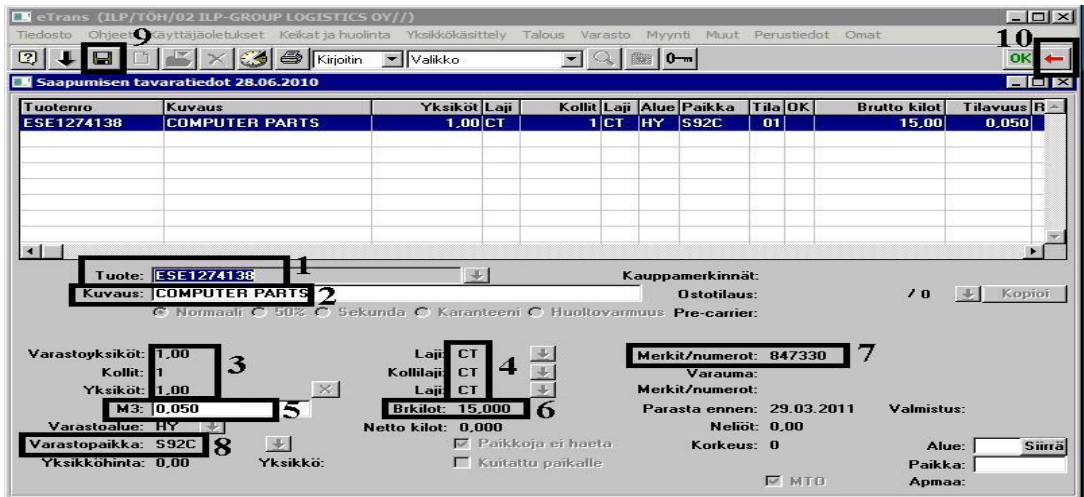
eTrans (ILP/TÖH/02 ILP-GROUP LOGISTICS OY//)

Tiedosto Ohjeet Käyttäjäoletukset Keikat ja huolinta Yksikkökäsittely Talous Varasto Myynti Muut Perustiedot Omat

9 Kirjoitin Valikko 10 OK

Saapumisen tavaratiedot 28.06.2010

| Tuotenro | Kuvaus | Yksiköt | Laji | Kollit | Laji | Alue | Paikka | Tila | OK | Brutto kilot | Tilavuus | R |
|---|---|---|---|---|---|---|---|---|---|---|---|---|
| ESE1274138 | COMPUTER PARTS | 1,00 | CT | 1 | CT | HY | S92C | 01 | | 15,00 | 0,050 | |

Tuote: ESE1274138 1
Kuvaus: COMPUTER PARTS 2
Normaali 50% Sekunda Karanteeni Huoltovarmuus
Kauppamerkinnät:
Ostotilaus: / 0 Kopioi
Pre-carrier:

Varastoyksiköt: 1,00
Kollit: 1
Yksiköt: 1,00 3
M3: 0,050 5
Varastoalue: HY
Varastopaikka: S92C 8
Yksikköhinta: 0,00 Yksikkö:

Laji: CT
Kollilaji: CT
Laji: CT 4
Brkilot: 15,000 6
Netto kilot: 0,000
Paikkoja ei haeta
Kuitattu paikalle

Merkit/numerot: 847330 7
Varauma:
Merkit/numerot:
Parasta ennen: 29.03.2011 Valmistus:
Neliöt: 0,00
Korkeus: 0
Alue: Siirrä
Paikka:
MTO
Apmaa: